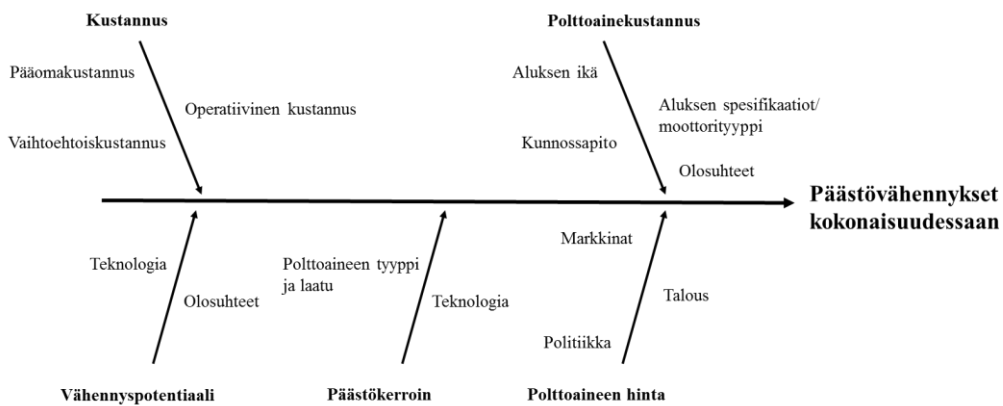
Kustannus

Pääomakustannus

Operatiivinen kustannus

Vaihtoehtoiskustannus

Polttoainekustannus

Aluksen ikä

Aluksen spesifikaatiot/ moottorityyppi

Kunnossapito

Olosuhteet

Päästövähennykset kokonaisuudessaan

Teknologia

Olosuhteet

Polttoaineen tyyppi ja laatu

Teknologia

Markkinat

Talous

Politiikka

Vähennyspotentiaali

Päästökerroin

Polttoaineen hinta